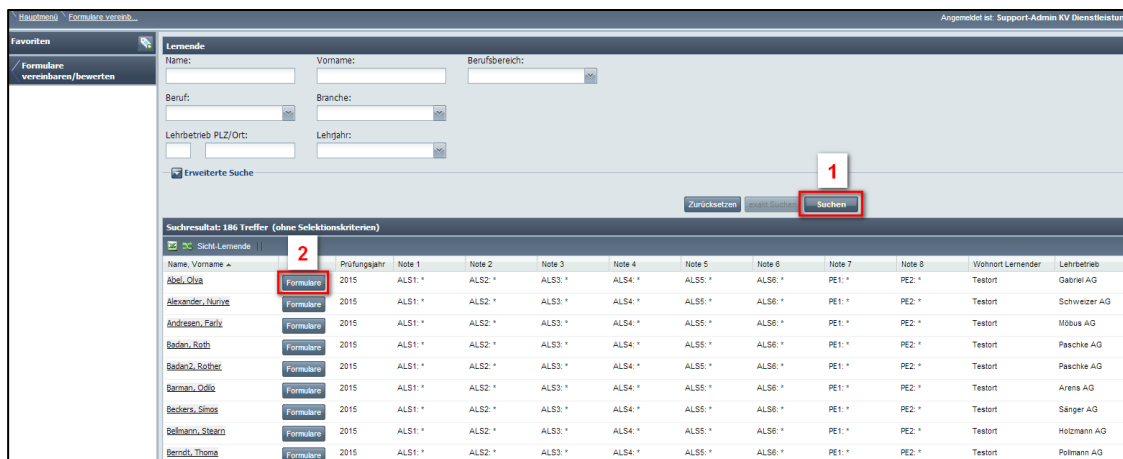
Hauptmenü > Formulare vereinb...

Angemeldet ist: Support-Admin KV Dienstleistun

Favoriten

Formulare vereinbaren/bewerten

Lernende

Name:

Vorname:

Berufsbereich:

Beruf:

Branche:

Lehrbetrieb PLZ/Ort:

Lehrjahr:

Erweiterte Suche

1

Zurücksetzen

exakt Suchen

Suchen

Suchresultat: 186 Treffer (ohne Selektionskriterien)

Sicht-Lernende

2

| Name, Vorname ▲ | | Prüfungsjahr | Note 1 | Note 2 | Note 3 | Note 4 | Note 5 | Note 6 | Note 7 | Note 8 | Wohnort Lernender | Lehrbetrieb |
|---|---|---|---|---|---|---|---|---|---|---|---|---|
| Abel, Olva | Formulare | 2015 | ALS1: * | ALS2: * | ALS3: * | ALS4: * | ALS5: * | ALS6: * | PE1: * | PE2: * | Testort | Gabriel AG |
| Alexander, Nuriye | Formulare | 2015 | ALS1: * | ALS2: * | ALS3: * | ALS4: * | ALS5: * | ALS6: * | PE1: * | PE2: * | Testort | Schweizer AG |
| Andresen, Fariv | Formulare | 2015 | ALS1: * | ALS2: * | ALS3: * | ALS4: * | ALS5: * | ALS6: * | PE1: * | PE2: * | Testort | Möbus AG |
| Badan, Roth | Formulare | 2015 | ALS1: * | ALS2: * | ALS3: * | ALS4: * | ALS5: * | ALS6: * | PE1: * | PE2: * | Testort | Paschke AG |
| Badan2, Rother | Formulare | 2015 | ALS1: * | ALS2: * | ALS3: * | ALS4: * | ALS5: * | ALS6: * | PE1: * | PE2: * | Testort | Paschke AG |
| Barman, Odilo | Formulare | 2015 | ALS1: * | ALS2: * | ALS3: * | ALS4: * | ALS5: * | ALS6: * | PE1: * | PE2: * | Testort | Arens AG |
| Beckers, Simos | Formulare | 2015 | ALS1: * | ALS2: * | ALS3: * | ALS4: * | ALS5: * | ALS6: * | PE1: * | PE2: * | Testort | Sänger AG |
| Bellmann, Stearn | Formulare | 2015 | ALS1: * | ALS2: * | ALS3: * | ALS4: * | ALS5: * | ALS6: * | PE1: * | PE2: * | Testort | Holzmann AG |
| Berndt, Thoma | Formulare | 2015 | ALS1: * | ALS2: * | ALS3: * | ALS4: * | ALS5: * | ALS6: * | PE1: * | PE2: * | Testort | Pollmann AG |